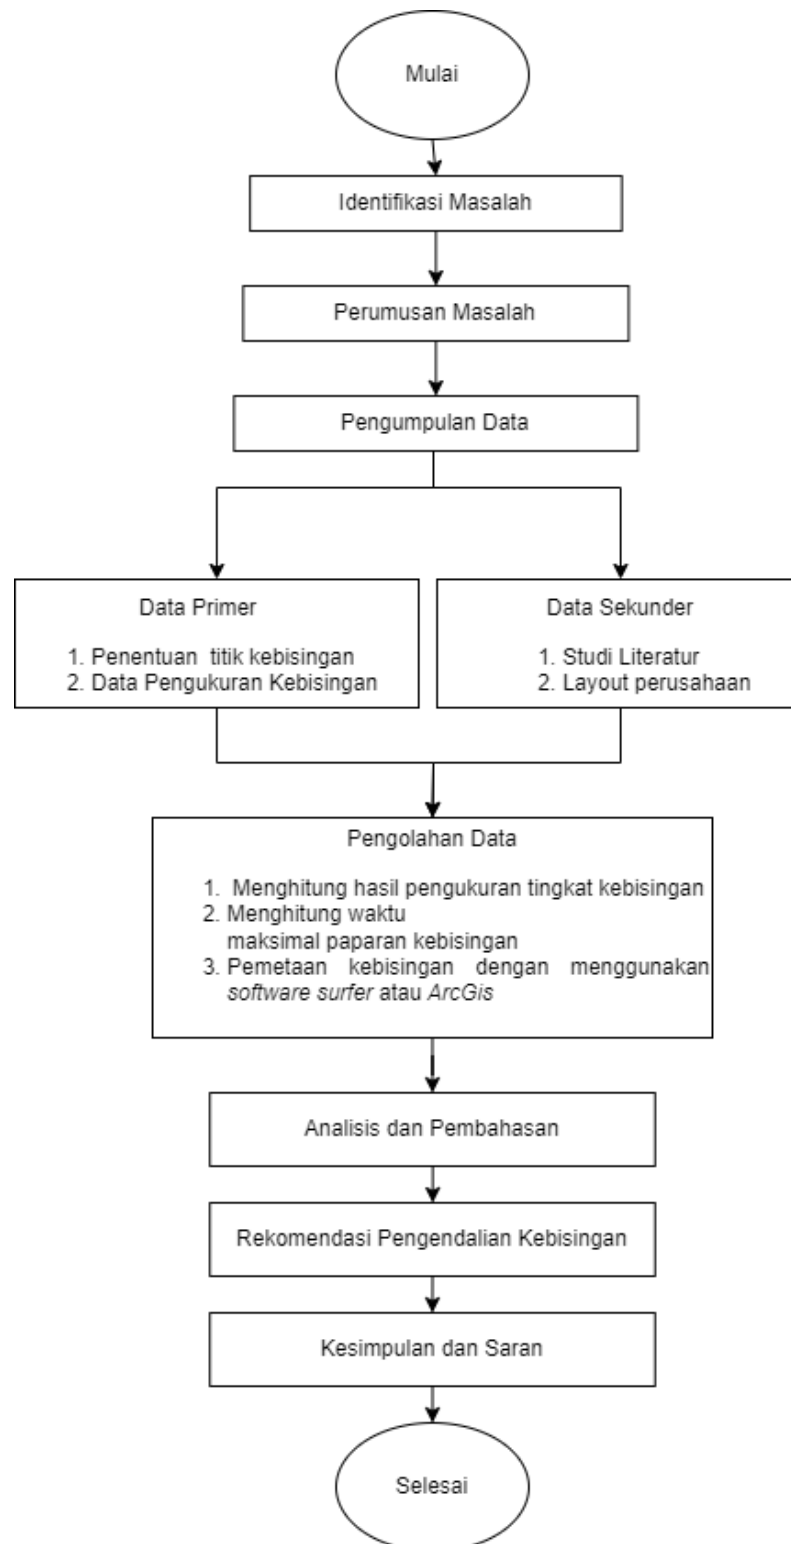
Mulai

Identifikasi Masalah

Perumusan Masalah

Pengumpulan Data

Data Primer

1. Penentuan titik kebisingan
2. Data Pengukuran Kebisingan

Data Sekunder

1. Studi Literatur
2. Layout perusahaan

Pengolahan Data

1. Menghitung hasil pengukuran tingkat kebisingan
2. Menghitung waktu maksimal paparan kebisingan
3. Pemetaan kebisingan dengan menggunakan software surfer atau ArcGis

Analisis dan Pembahasan

Rekomendasi Pengendalian Kebisingan

Kesimpulan dan Saran

Selesai